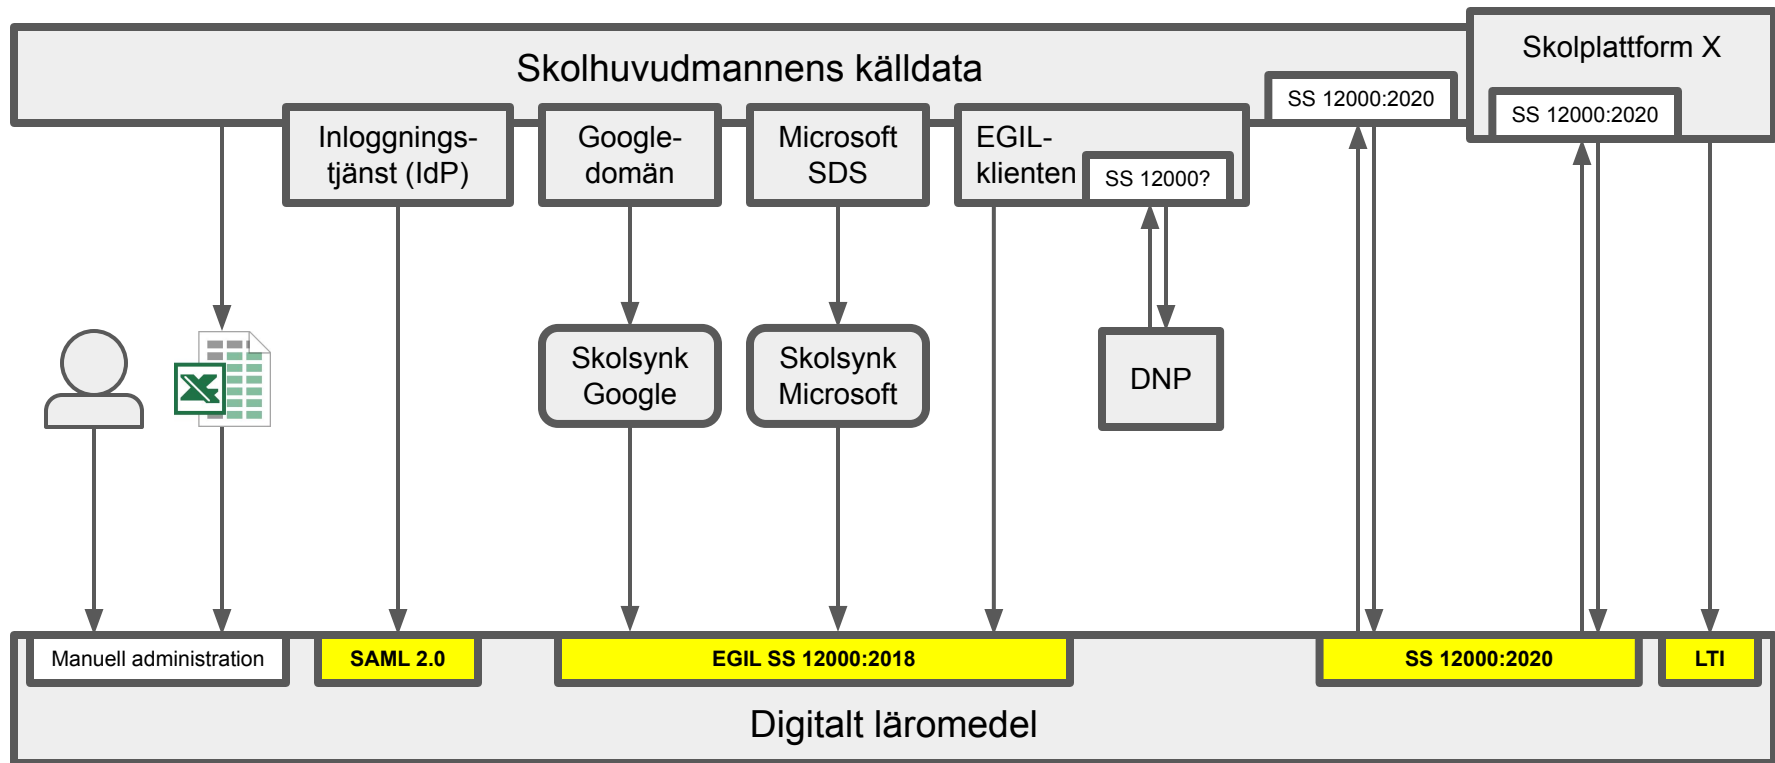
Skolhuvudmannens källdata

Skolplattform X

SS 12000:2020

SS 12000:2020

Inloggningstjänst (IdP)

Google-domän

Microsoft SDS

EGIL-klienten

SS 12000?

Skolsynk Google

Skolsynk Microsoft

DNP

Manuell administration

SAML 2.0

EGIL SS 12000:2018

SS 12000:2020

LTI

Digitalt läromedel